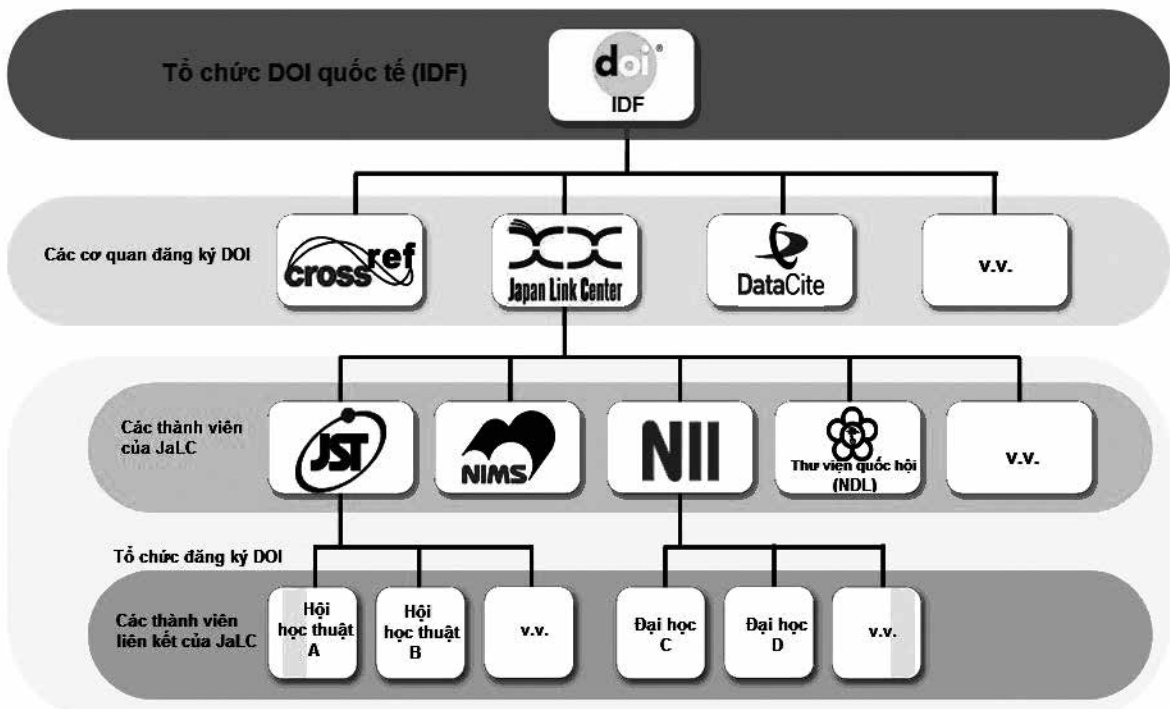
Tổ chức DOI quốc tế (IDF)

doi®
IDF

Các cơ quan đăng ký DOI

crossref

Japan Link Center

DataCite

v.v.

Các thành viên của JaLC

JST

NIMS

NII

Thư viện quốc hội (NDL)

v.v.

Tổ chức đăng ký DOI

Các thành viên liên kết của JaLC

Hội học thuật A

Hội học thuật B

v.v.

Đại học C

Đại học D

v.v.